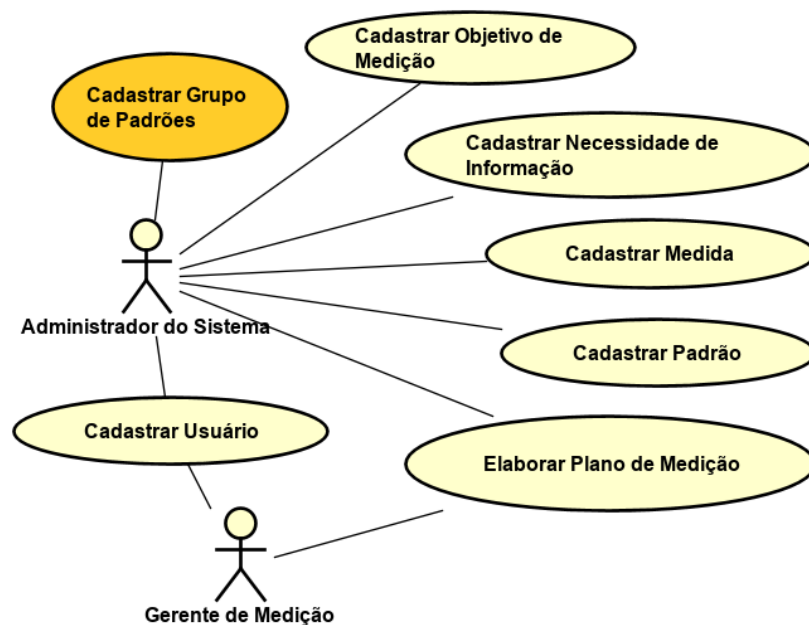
Cadastrar Grupo de Padrões

Cadastrar Objetivo de Medição

Cadastrar Necessidade de Informação

Cadastrar Medida

Administrador do Sistema

Cadastrar Padrão

Cadastrar Usuário

Elaborar Plano de Medição

Gerente de Medição